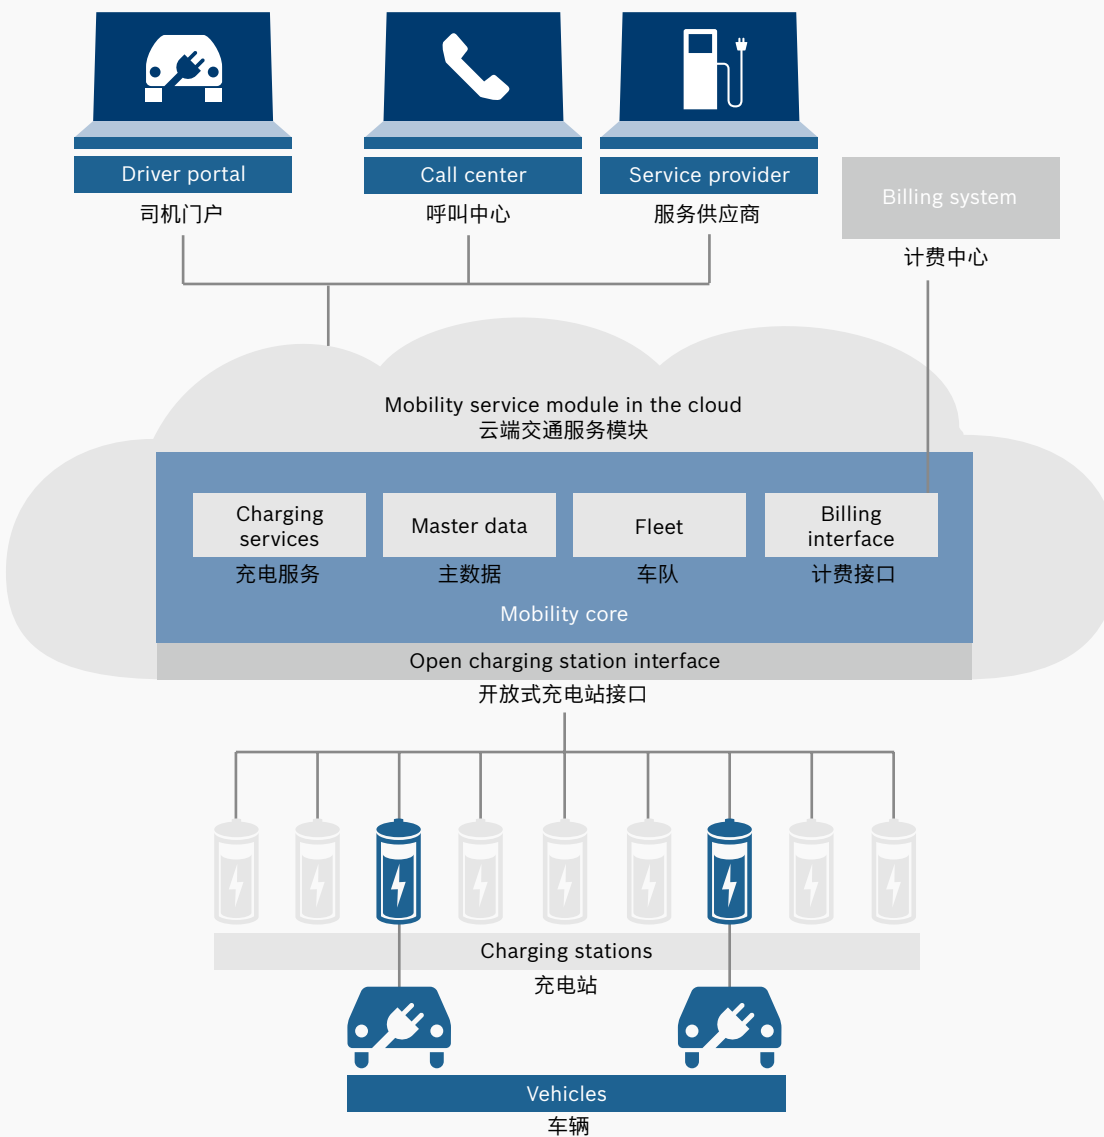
Driver portal
司机门户

Call center
呼叫中心

Service provider
服务供应商

Billing system
计费中心

Mobility service module in the cloud
云端交通服务模块

Charging services
充电服务

Master data
主数据

Fleet
车队

Billing interface
计费接口

Mobility core

Open charging station interface
开放式充电站接口

Charging stations
充电站

Vehicles
车辆